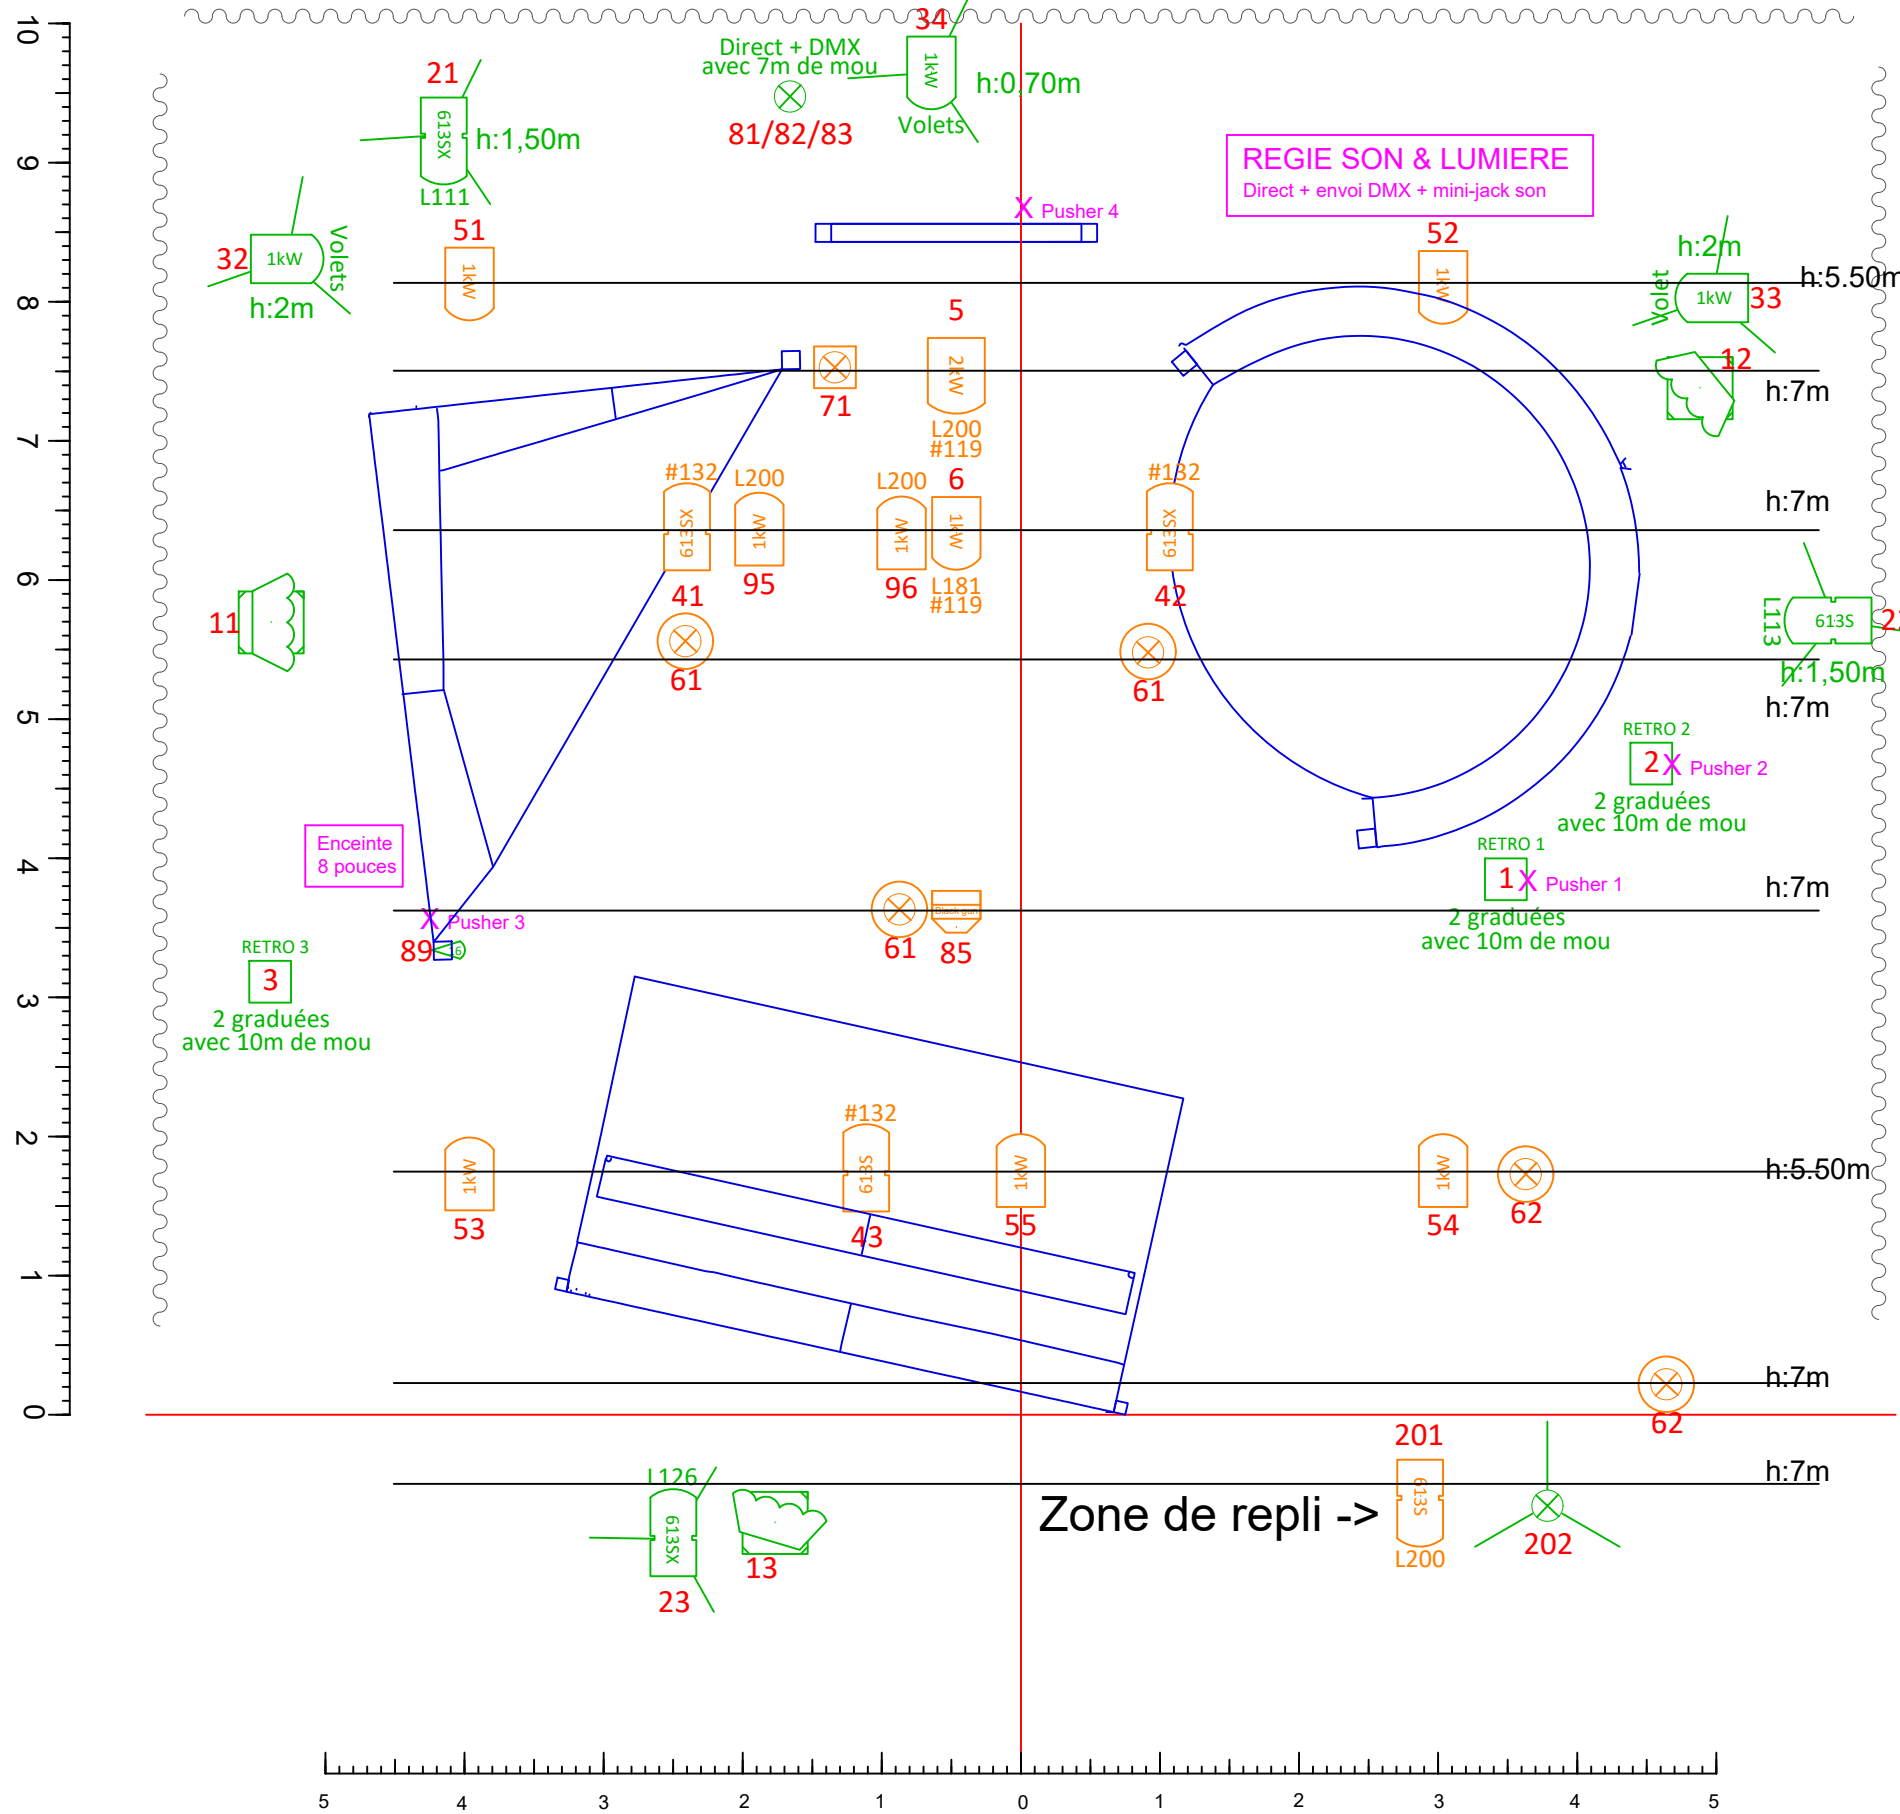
10
9
8
7
6
5
4
3
2
1
0

34
Direct + DMX
avec 7m de mou
1kW
h:0,70m
81/82/83
Volets

21
613SX
h:1,50m
L111

REGIE SON & LUMIERE
Direct + envoi DMX + mini-jack son

Pusher 4

32
1kW
Volets
h:2m

51
1kW

52
1kW

h:2m
Volet
1kW
33
h:5.50m

5
2kW
71
L200
#119

12
h:7m

#132
613SX
L200
1kW
L200
1kW
6
1kW
#132
613SX
h:7m

41
95
96
L181
#119
42

11

L113
613S
2
h:1,50m

61
61
h:7m

RETRO 2
2
Pusher 2
2 graduées
avec 10m de mou

Enceinte
8 pouces

RETRO 1
1
Pusher 1
2 graduées
avec 10m de mou
h:7m

Pusher 3
89
61
85

RETRO 3
3
2 graduées
avec 10m de mou

#132
1kW
613S
1kW
1kW
h:5.50m
53
43
55
54
62

h:7m
62

201
L126
h:7m
613SX
613S
Zone de repli ->
13
L200
202
23

5
4
3
2
1
0
1
2
3
4
5